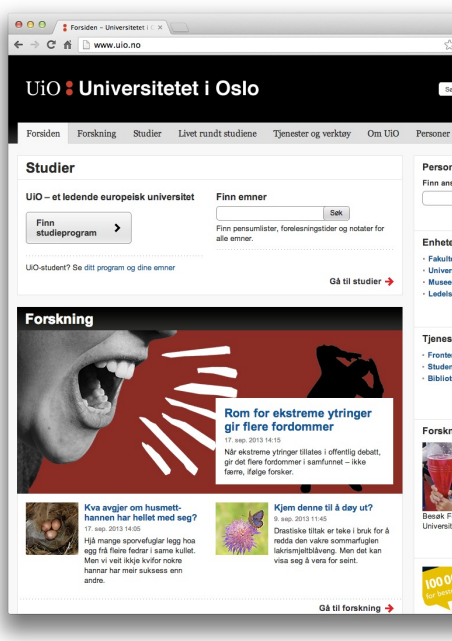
Forsiden – Universitetet i O ×

www.uio.no

UiO : Universitetet i Oslo

Forsiden Forskning Studier Livet rundt studiene Tjenester og verktøy Om UiO Personer

Studier

UiO – et ledende europeisk universitet

Finn studieprogram

UiO-student? Se ditt program og dine emner

Finn emner

Søk

Finn pensumlister, forelesningstider og notater for alle emner.

Gå til studier

Forskning

Rom for ekstreme ytringer gir flere fordommer

17. sep. 2013 14:15

Når ekstreme ytringer tillates i offentlig debatt, gir det flere fordommer i samfunnet – ikke færre, ifølge forsker.

Kva avgjer om husmetthannen har hellet med seg?

17. sep. 2013 14:05

Hjå mange sporvefuglar legg hoa egg frå fleire fedrar i same kullet. Men vi veit ikkje kvifor nokre hannar har meir suksess enn andre.

Kjem denne til å døy ut?

9. sep. 2013 11:45

Drastiske tiltak er teke i bruk for å redda den vakre sommarfuglen lakrismjeltblåveng. Men det kan visa seg å vera for seint.

Gå til forskning

Person

Finn ans

Enhete

Fakult

Univer

Museer

Ledels

Tjenes

Fronter

Studen

Bibliot

Forskn

Besøk F

Universit

100 0

for bes